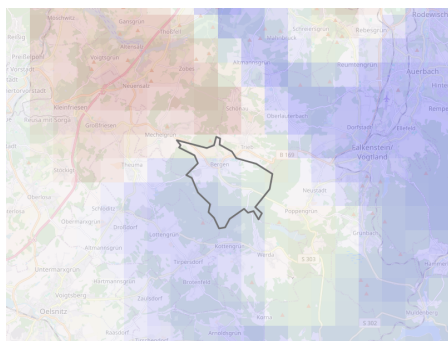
Moschwitz
Gansgrün
Rodewisch
Reißig
Altensalz
Theuma
Rebesgrün
Voigtsgrün
Neuensalz
Auerbach
Neustadt
Rempesgrün
Kleinfriesen
Schreiersgrün
Tirpersdorf
Falkenstein/Vogtland
Mechelgrün
Bergen
Ellefeld
Dorfstadt
Trieb
Neustadt
Schöneck
Oelsnitz
Werda
Poppengrün
Grünbach
Zaulsdorf
S 302